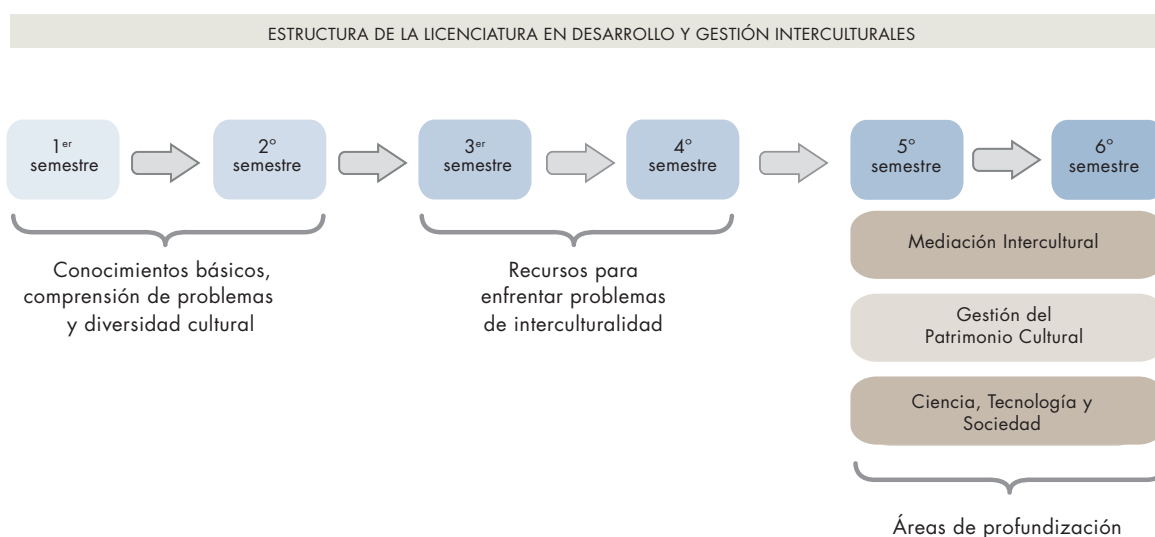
ESTRUCTURA DE LA LICENCIATURA EN DESARROLLO Y GESTIÓN INTERCULTURALES

1$^{er}$ semestre

2° semestre

3$^{er}$ semestre

4° semestre

5° semestre

6° semestre

Conocimientos básicos, comprensión de problemas y diversidad cultural

Recursos para enfrentar problemas de interculturalidad

Mediación Intercultural

Gestión del Patrimonio Cultural

Ciencia, Tecnología y Sociedad

Áreas de profundización